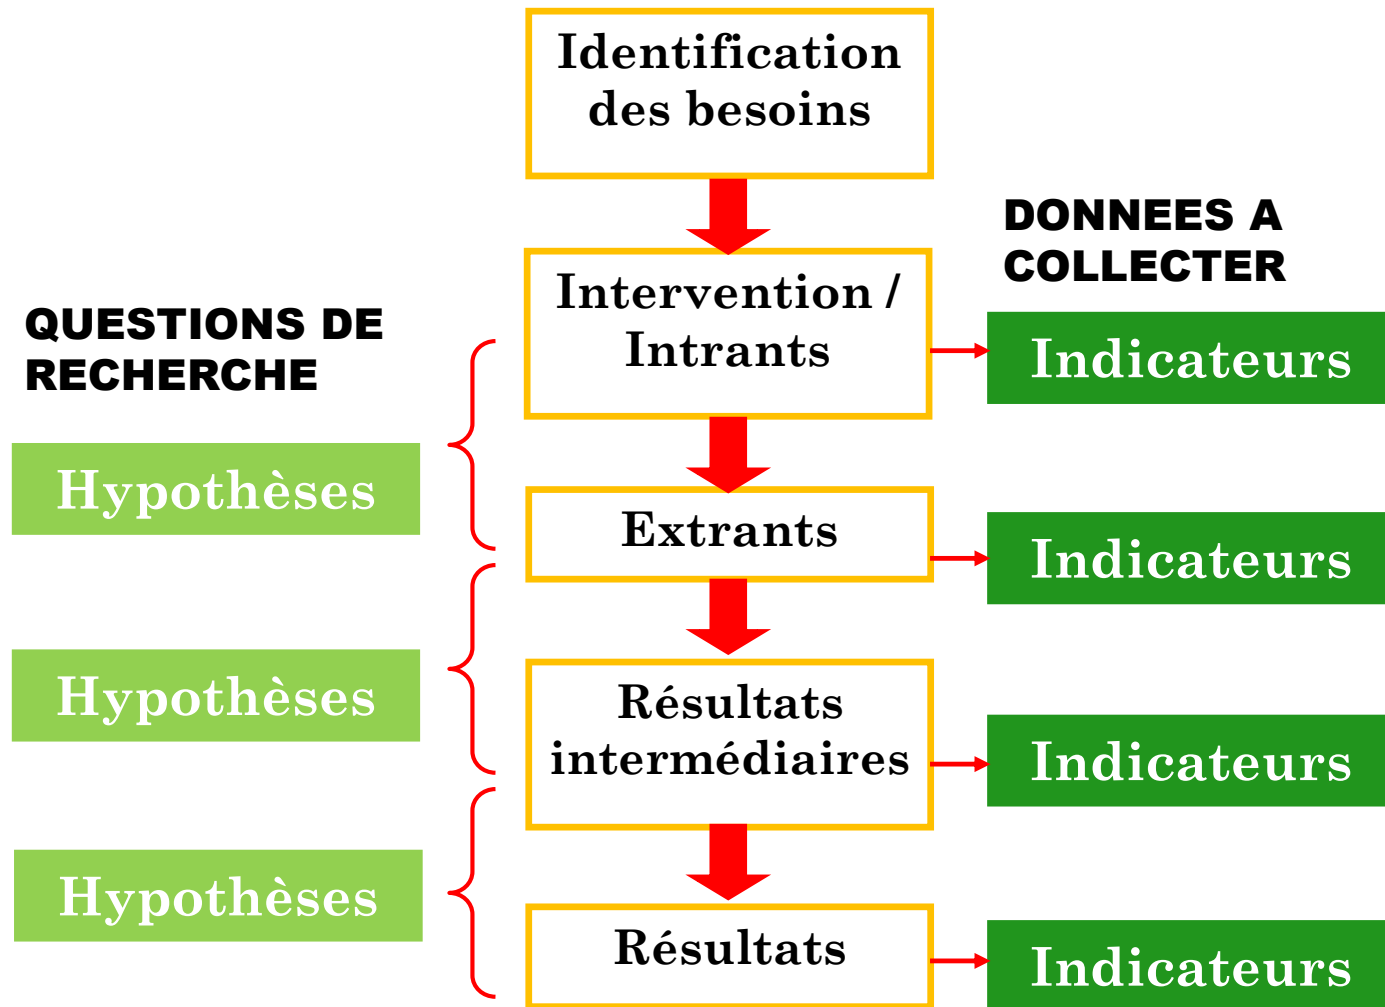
Identification des besoins

DONNEES A COLLECTER

QUESTIONS DE RECHERCHE

Intervention / Intrants

Indicateurs

Hypothèses

Extrants

Indicateurs

Hypothèses

Résultats intermédiaires

Indicateurs

Hypothèses

Résultats

Indicateurs